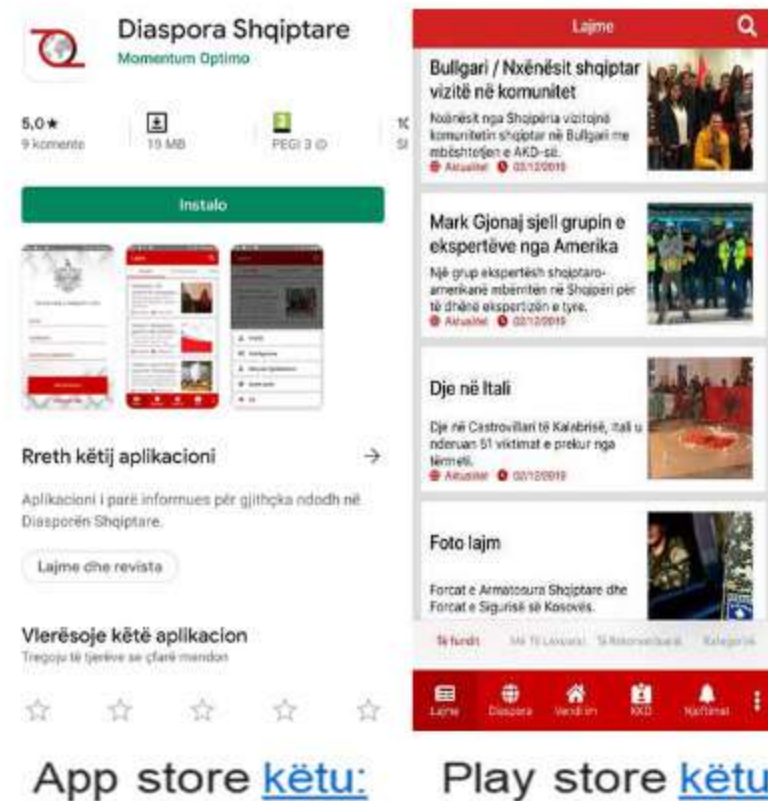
Diaspora Shqiptare
Momentum Optimo

5,0★
9 komente

19 MB

PEGI 3

Instalo

Rreth këtij aplikacioni →

Aplikacioni i parë informues për gjithçka ndodh në Diasporën Shqiptare.

Lajme dhe revista

Vlerësoje këtë aplikacion
Tregoju të tjerëve se çfarë mendon

Lajme

Bullgari / Nxënësit shqiptar vizitë në komunitet
Nxënësit nga Shqipëria vizitojnë komunitetin shqiptar në Bullgari me mbështetjen e AKD-së.
Aktualitet 02/12/2019

Mark Gjonaj sjell grupin e ekspertëve nga Amerika
Një grup ekspertësh shqiptaro-amerikanë mbërritën në Shqipëri për të dhënë ekspertizën e tyre.
Aktualitet 02/12/2019

Dje në Itali
Dje në Castrovillari të Kalabrisë, Itali u nderuan 51 viktimat e prekur nga tërmeti.
Aktualitet 02/12/2019

Foto lajm
Forcat e Armatosura Shqiptare dhe Forcat e Sigurisë së Kosovës.

Të fundit   Më Të Lexuarat   Të Rekomanduara   Kategoritë

Lajme   Diaspora   Vendi im   AKD   Njoftimet

App store këtu:   Play store këtu